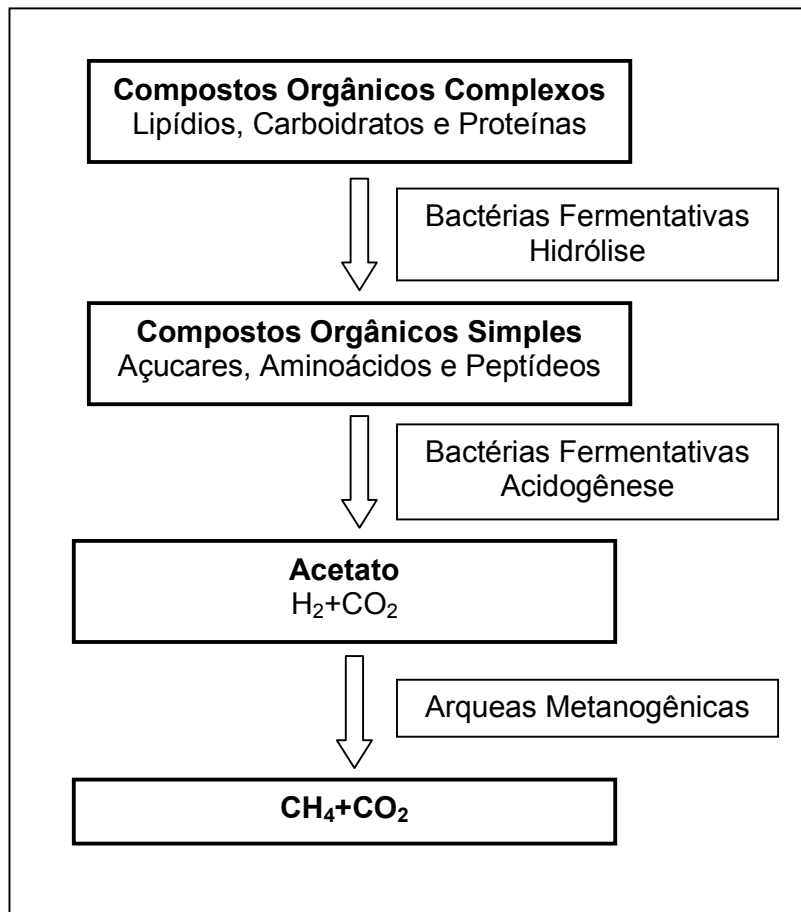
**Compostos Orgânicos Complexos**
Lipídios, Carboidratos e Proteínas

Bactérias Fermentativas
Hidrólise

**Compostos Orgânicos Simples**
Açucares, Aminoácidos e Peptídeos

Bactérias Fermentativas
Acidogênese

**Acetato**
$H_2$+$CO_2$

Arqueas Metanogênicas

**$CH_4$+$CO_2$**